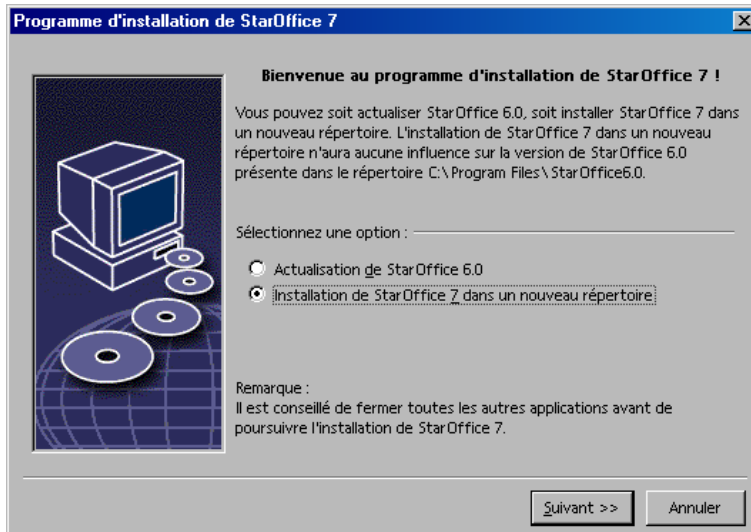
Programme d'installation de StarOffice 7

Bienvenue au programme d'installation de StarOffice 7 !

Vous pouvez soit actualiser StarOffice 6.0, soit installer StarOffice 7 dans un nouveau répertoire. L'installation de StarOffice 7 dans un nouveau répertoire n'aura aucune influence sur la version de StarOffice 6.0 présente dans le répertoire C:\Program Files\StarOffice6.0.

Sélectionnez une option :

Actualisation de StarOffice 6.0

Installation de StarOffice 7 dans un nouveau répertoire

Remarque :
Il est conseillé de fermer toutes les autres applications avant de poursuivre l'installation de StarOffice 7.

Suivant >>
Annuler